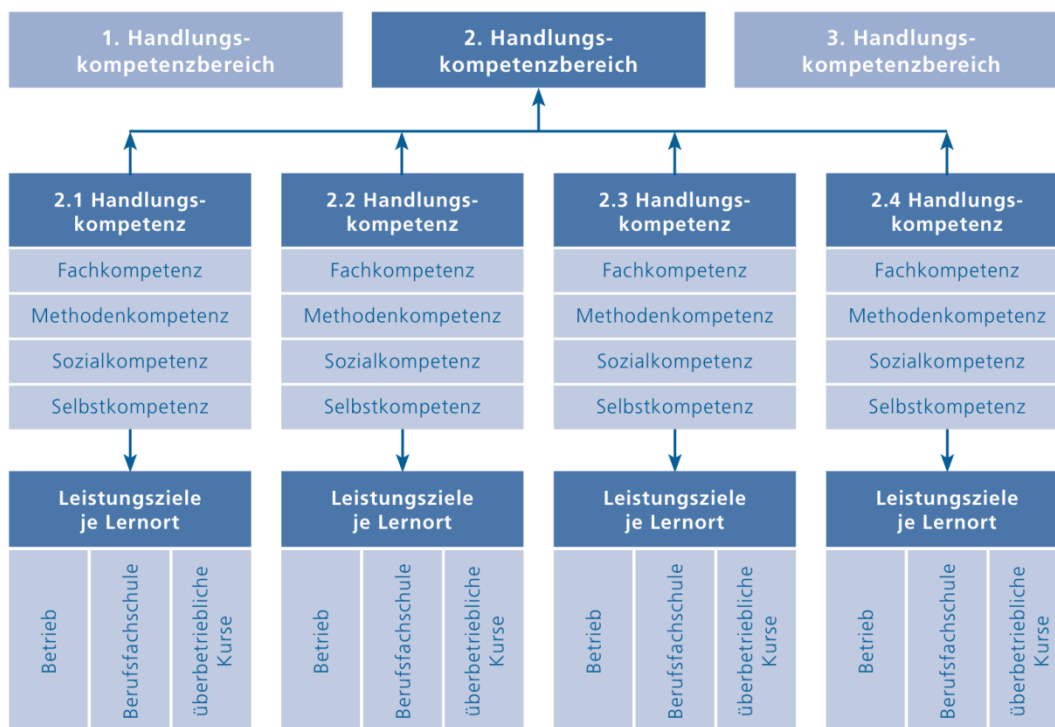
1. Handlungskompetenzbereich

2. Handlungskompetenzbereich

3. Handlungskompetenzbereich

2.1 Handlungskompetenz
Fachkompetenz
Methodenkompetenz
Sozialkompetenz
Selbstkompetenz

Leistungsziele je Lernort
Betrieb
Berufsfachschule
überbetriebliche Kurse

2.2 Handlungskompetenz
Fachkompetenz
Methodenkompetenz
Sozialkompetenz
Selbstkompetenz

Leistungsziele je Lernort
Betrieb
Berufsfachschule
überbetriebliche Kurse

2.3 Handlungskompetenz
Fachkompetenz
Methodenkompetenz
Sozialkompetenz
Selbstkompetenz

Leistungsziele je Lernort
Betrieb
Berufsfachschule
überbetriebliche Kurse

2.4 Handlungskompetenz
Fachkompetenz
Methodenkompetenz
Sozialkompetenz
Selbstkompetenz

Leistungsziele je Lernort
Betrieb
Berufsfachschule
überbetriebliche Kurse